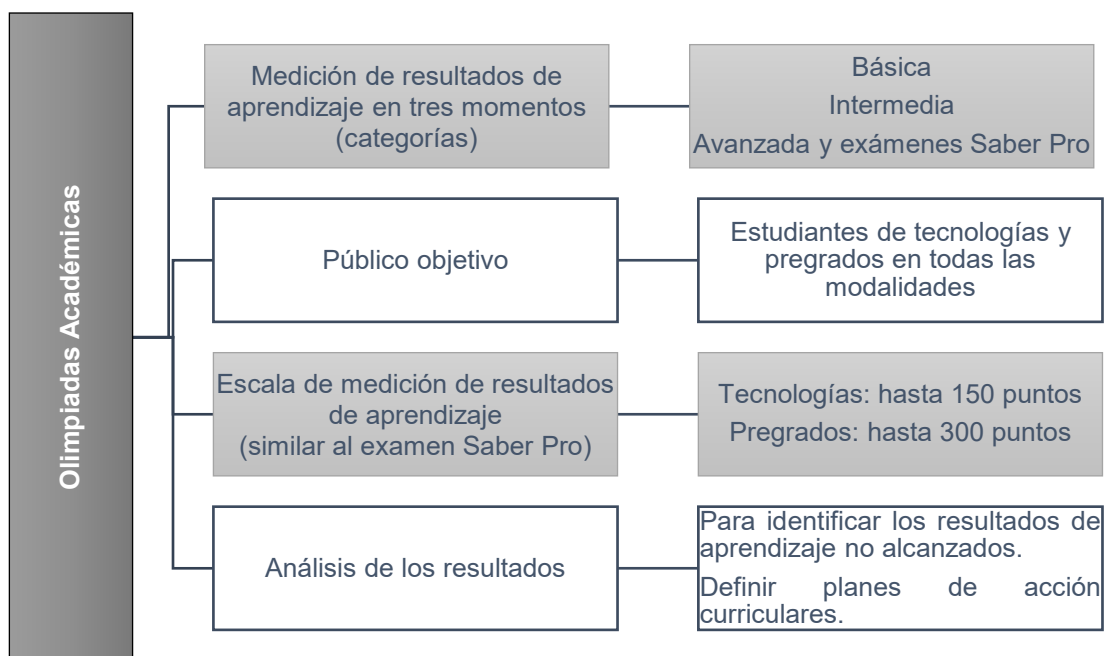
Olimpiadas Académicas

Medición de resultados de aprendizaje en tres momentos (categorías)

Básica
Intermedia
Avanzada y exámenes Saber Pro

Público objetivo

Estudiantes de tecnologías y pregrados en todas las modalidades

Escala de medición de resultados de aprendizaje (similar al examen Saber Pro)

Tecnologías: hasta 150 puntos
Pregrados: hasta 300 puntos

Análisis de los resultados

Para identificar los resultados de aprendizaje no alcanzados.

Definir planes de acción curriculares.